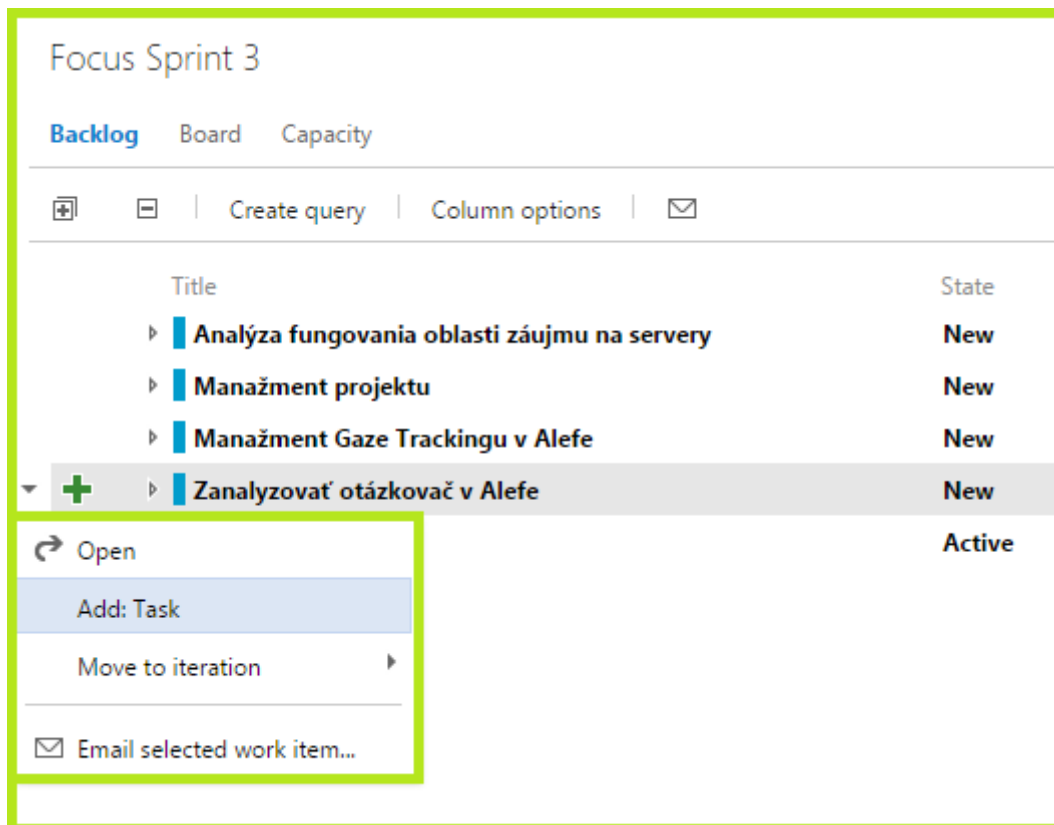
Focus Sprint 3

Backlog Board Capacity

Create query Column options

| Title | State |
|---|---|
| Analýza fungovania oblasti záujmu na servery | New |
| Manažment projektu | New |
| Manažment Gaze Trackingu v Alefe | New |
| Zanalyzovať otázkovač v Alefe | New |
| | Active |

Open
Add: Task
Move to iteration
Email selected work item...